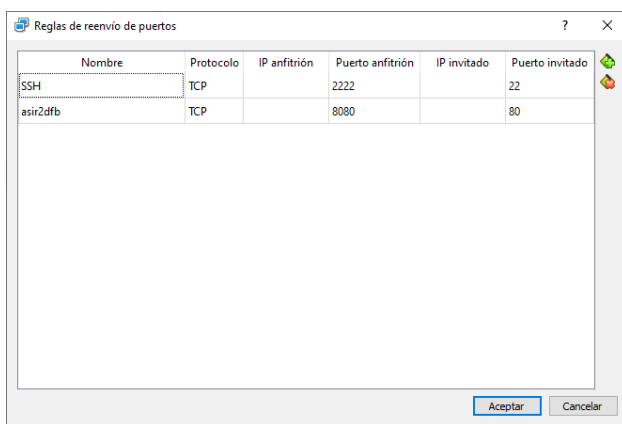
Reglas de reenvío de puertos ? ×

| Nombre | Protocolo | IP anfitrión | Puerto anfitrión | IP invitado | Puerto invitado |
|---|---|---|---|---|---|
| SSH | TCP | | 2222 | | 22 |
| asir2dfb | TCP | | 8080 | | 80 |

Aceptar Cancelar